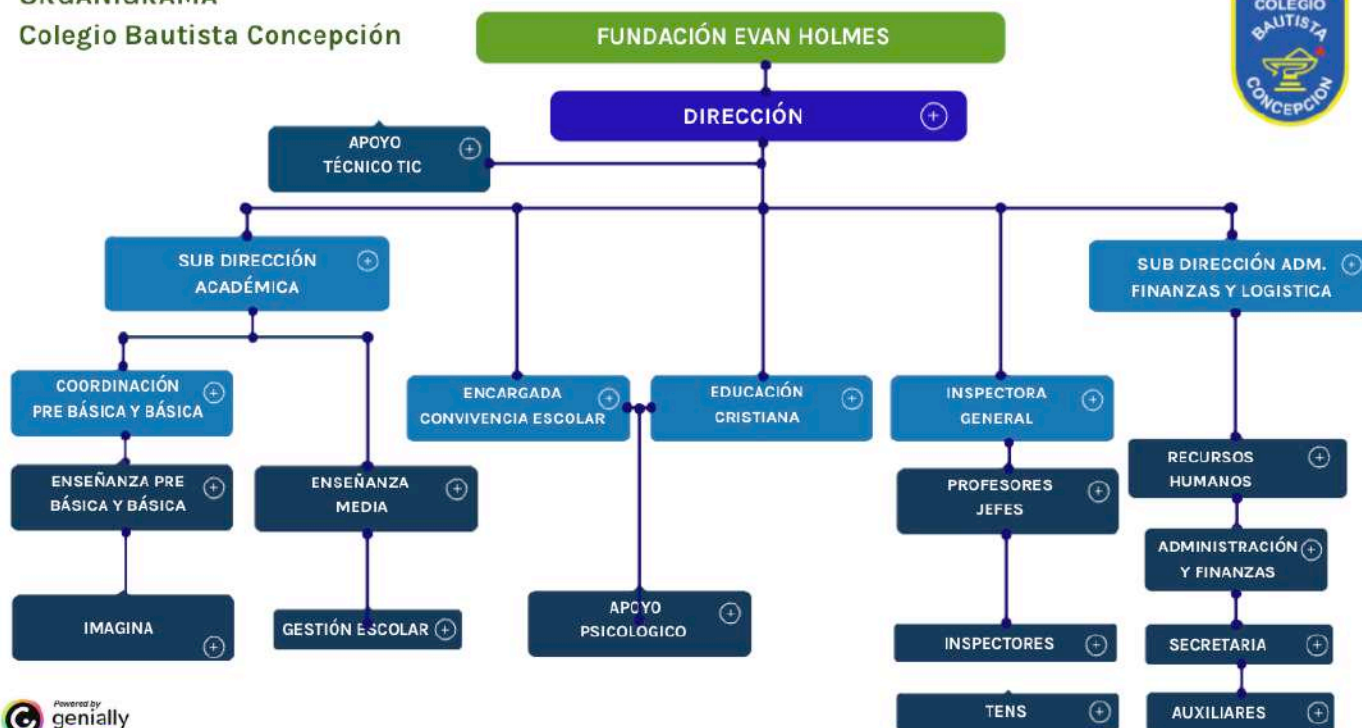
ORGANIGRAMA
Colegio Bautista Concepción

FUNDACIÓN EVAN HOLMES

COLEGIO BAUTISTA CONCEPCIÓN

DIRECCIÓN

APOYO TÉCNICO TIC

SUB DIRECCIÓN ACADÉMICA

SUB DIRECCIÓN ADM. FINANZAS Y LOGISTICA

COORDINACIÓN PRE BÁSICA Y BÁSICA

ENCARGADA CONVIVENCIA ESCOLAR

EDUCACIÓN CRISTIANA

INSPECTORA GENERAL

RECURSOS HUMANOS

ENSEÑANZA PRE BÁSICA Y BÁSICA

ENSEÑANZA MEDIA

PROFESORES JEFES

ADMINISTRACIÓN Y FINANZAS

IMAGINA

GESTIÓN ESCOLAR

APOYO PSICOLOGICO

INSPECTORES

SECRETARIA

TENS

AUXILIARES

Powered by genially